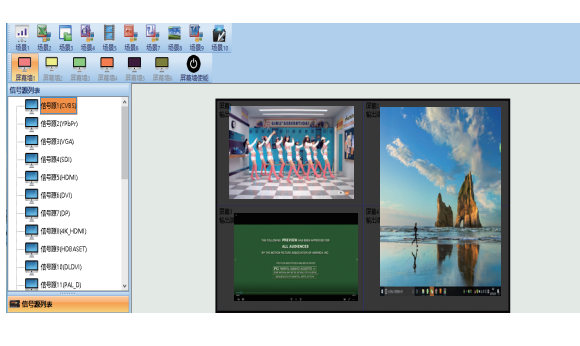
场景1 场景2 场景3 场景4 场景5 场景6 场景7 场景8 场景9 场景10

屏幕墙1 屏幕墙2 屏幕墙3 屏幕墙4 屏幕墙5 屏幕墙6 屏幕墙7 屏幕墙控制

信号源列表

信号源1(CVBS)
信号源2(YPbPr)
信号源3(VGA)
信号源4(SDI)
信号源5(HDMI)
信号源6(DVI)
信号源7(DP)
信号源8(4K_HDMI)
信号源9(HDBASET)
信号源10(DLDVI)
信号源11(PAL_D)

信号源列表

屏幕1
输出1

屏幕2
输出2

屏幕3
输出3

屏幕4
输出4

GIRLS' GENERATION

THE FOLLOWING PREVIEW HAS BEEN APPROVED FOR
ALL AUDIENCES
BY THE MOTION PICTURE ASSOCIATION OF AMERICA, INC.

PG